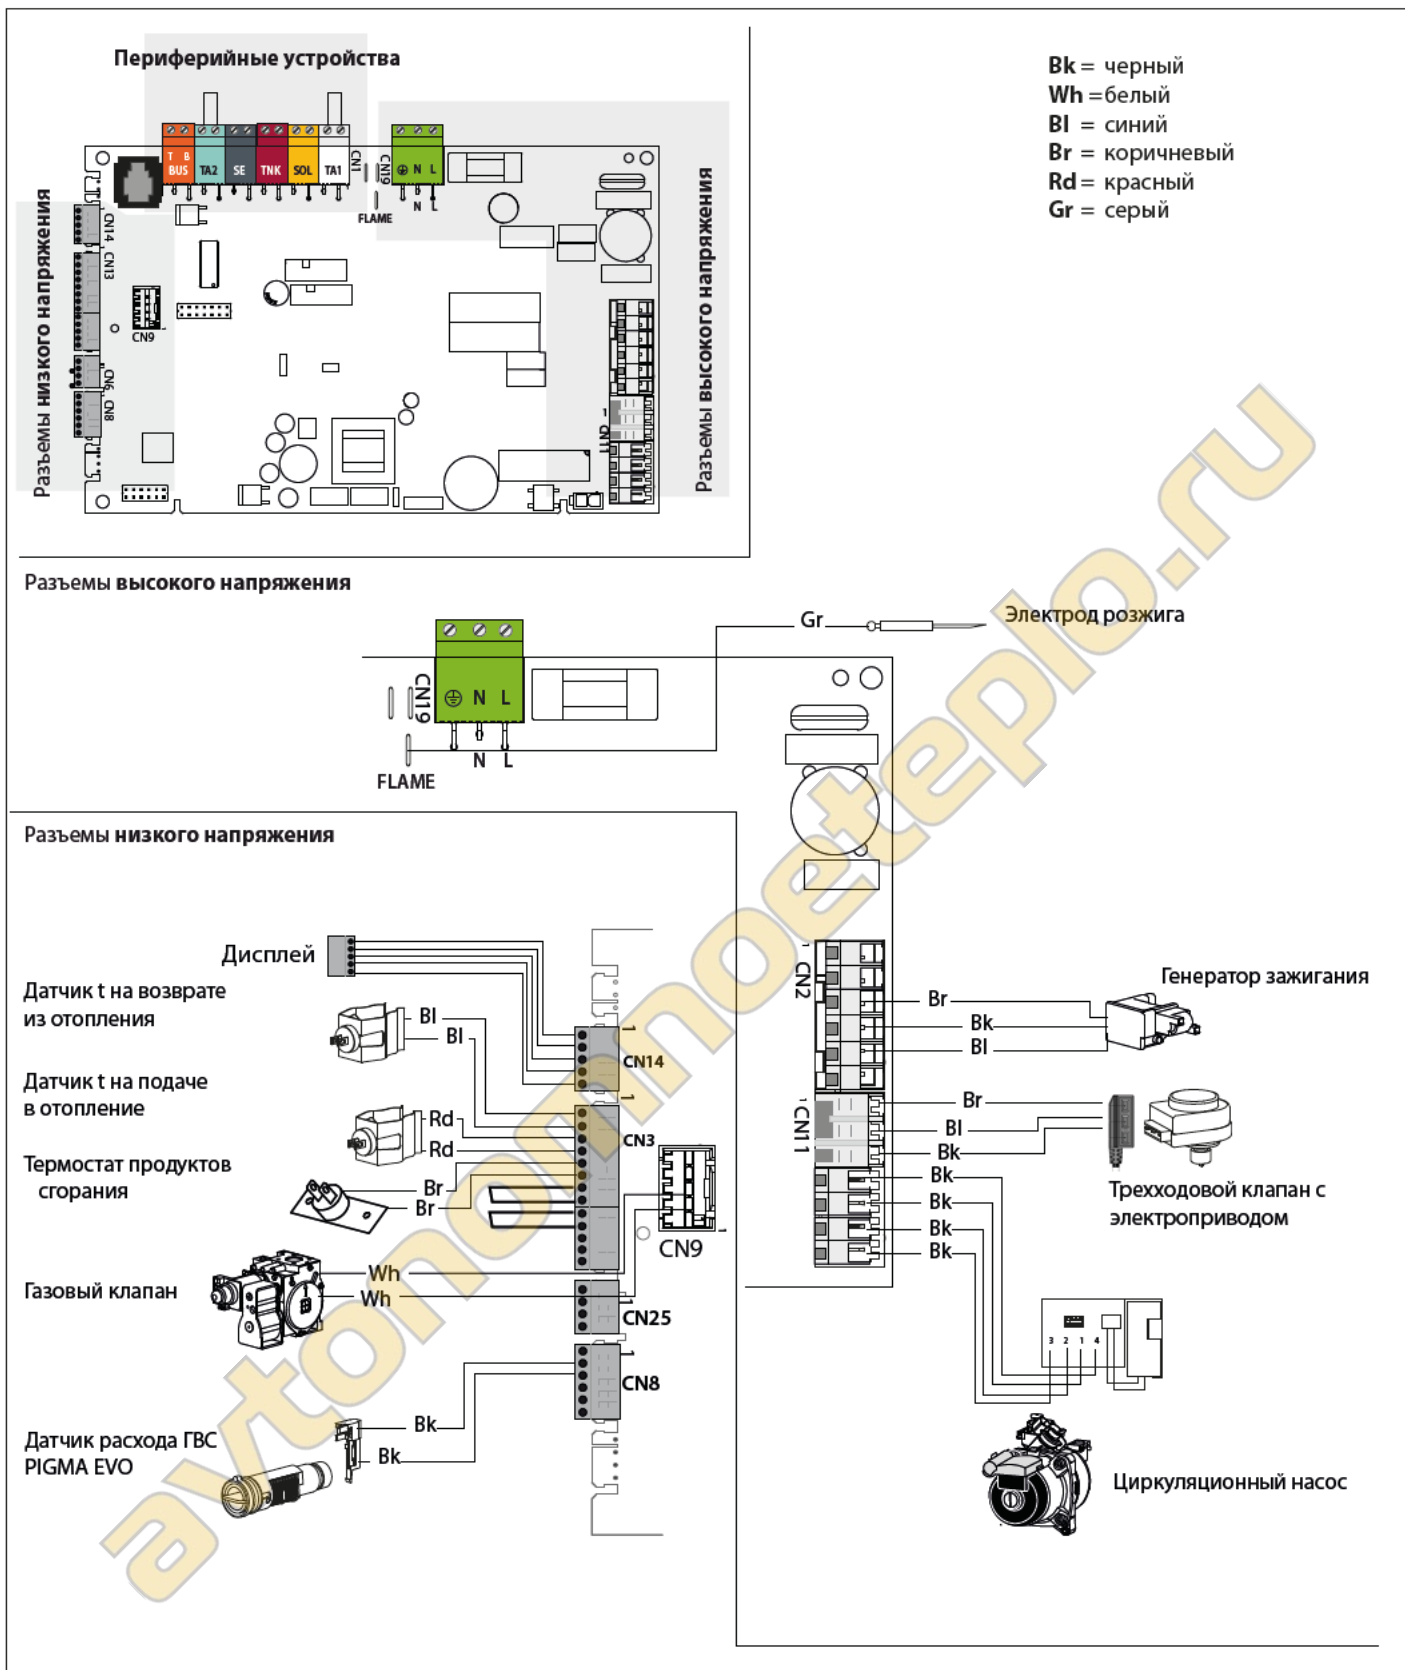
Периферийные устройства

T B BUS TA2 SE TNK SOL TA1 CN1 CN19 N L FLAME N L

CN14 CN13 CN9 CN6 CN8 CN2

Разъемы низкого напряжения

Разъемы высокого напряжения

Bk = черный
Wh =белый
Bl = синий
Br = коричневый
Rd = красный
Gr = серый

Разъемы **высокого напряжения**

Gr

Электрод розжига

CN19 N L N L FLAME

Разъемы **низкого напряжения**

Дисплей

Датчик t на возврате из отопления

Bl
Bl

Датчик t на подаче в отопление

Rd
Rd

Термостат продуктов сгорания

Br
Br

Газовый клапан

Wh
Wh

Датчик расхода ГВС PIGMA EVO

Bk
Bk

1 CN14
1 CN3
CN9
CN25
1 CN8

1 CN2
1 CN11

Генератор зажигания

Br
Bk
Bl

Br
Bl
Bk

Трехходовой клапан с электроприводом

Bk
Bk
Bk
Bk

3 2 1 4

Циркуляционный насос

avtonomnoeteplo.ru